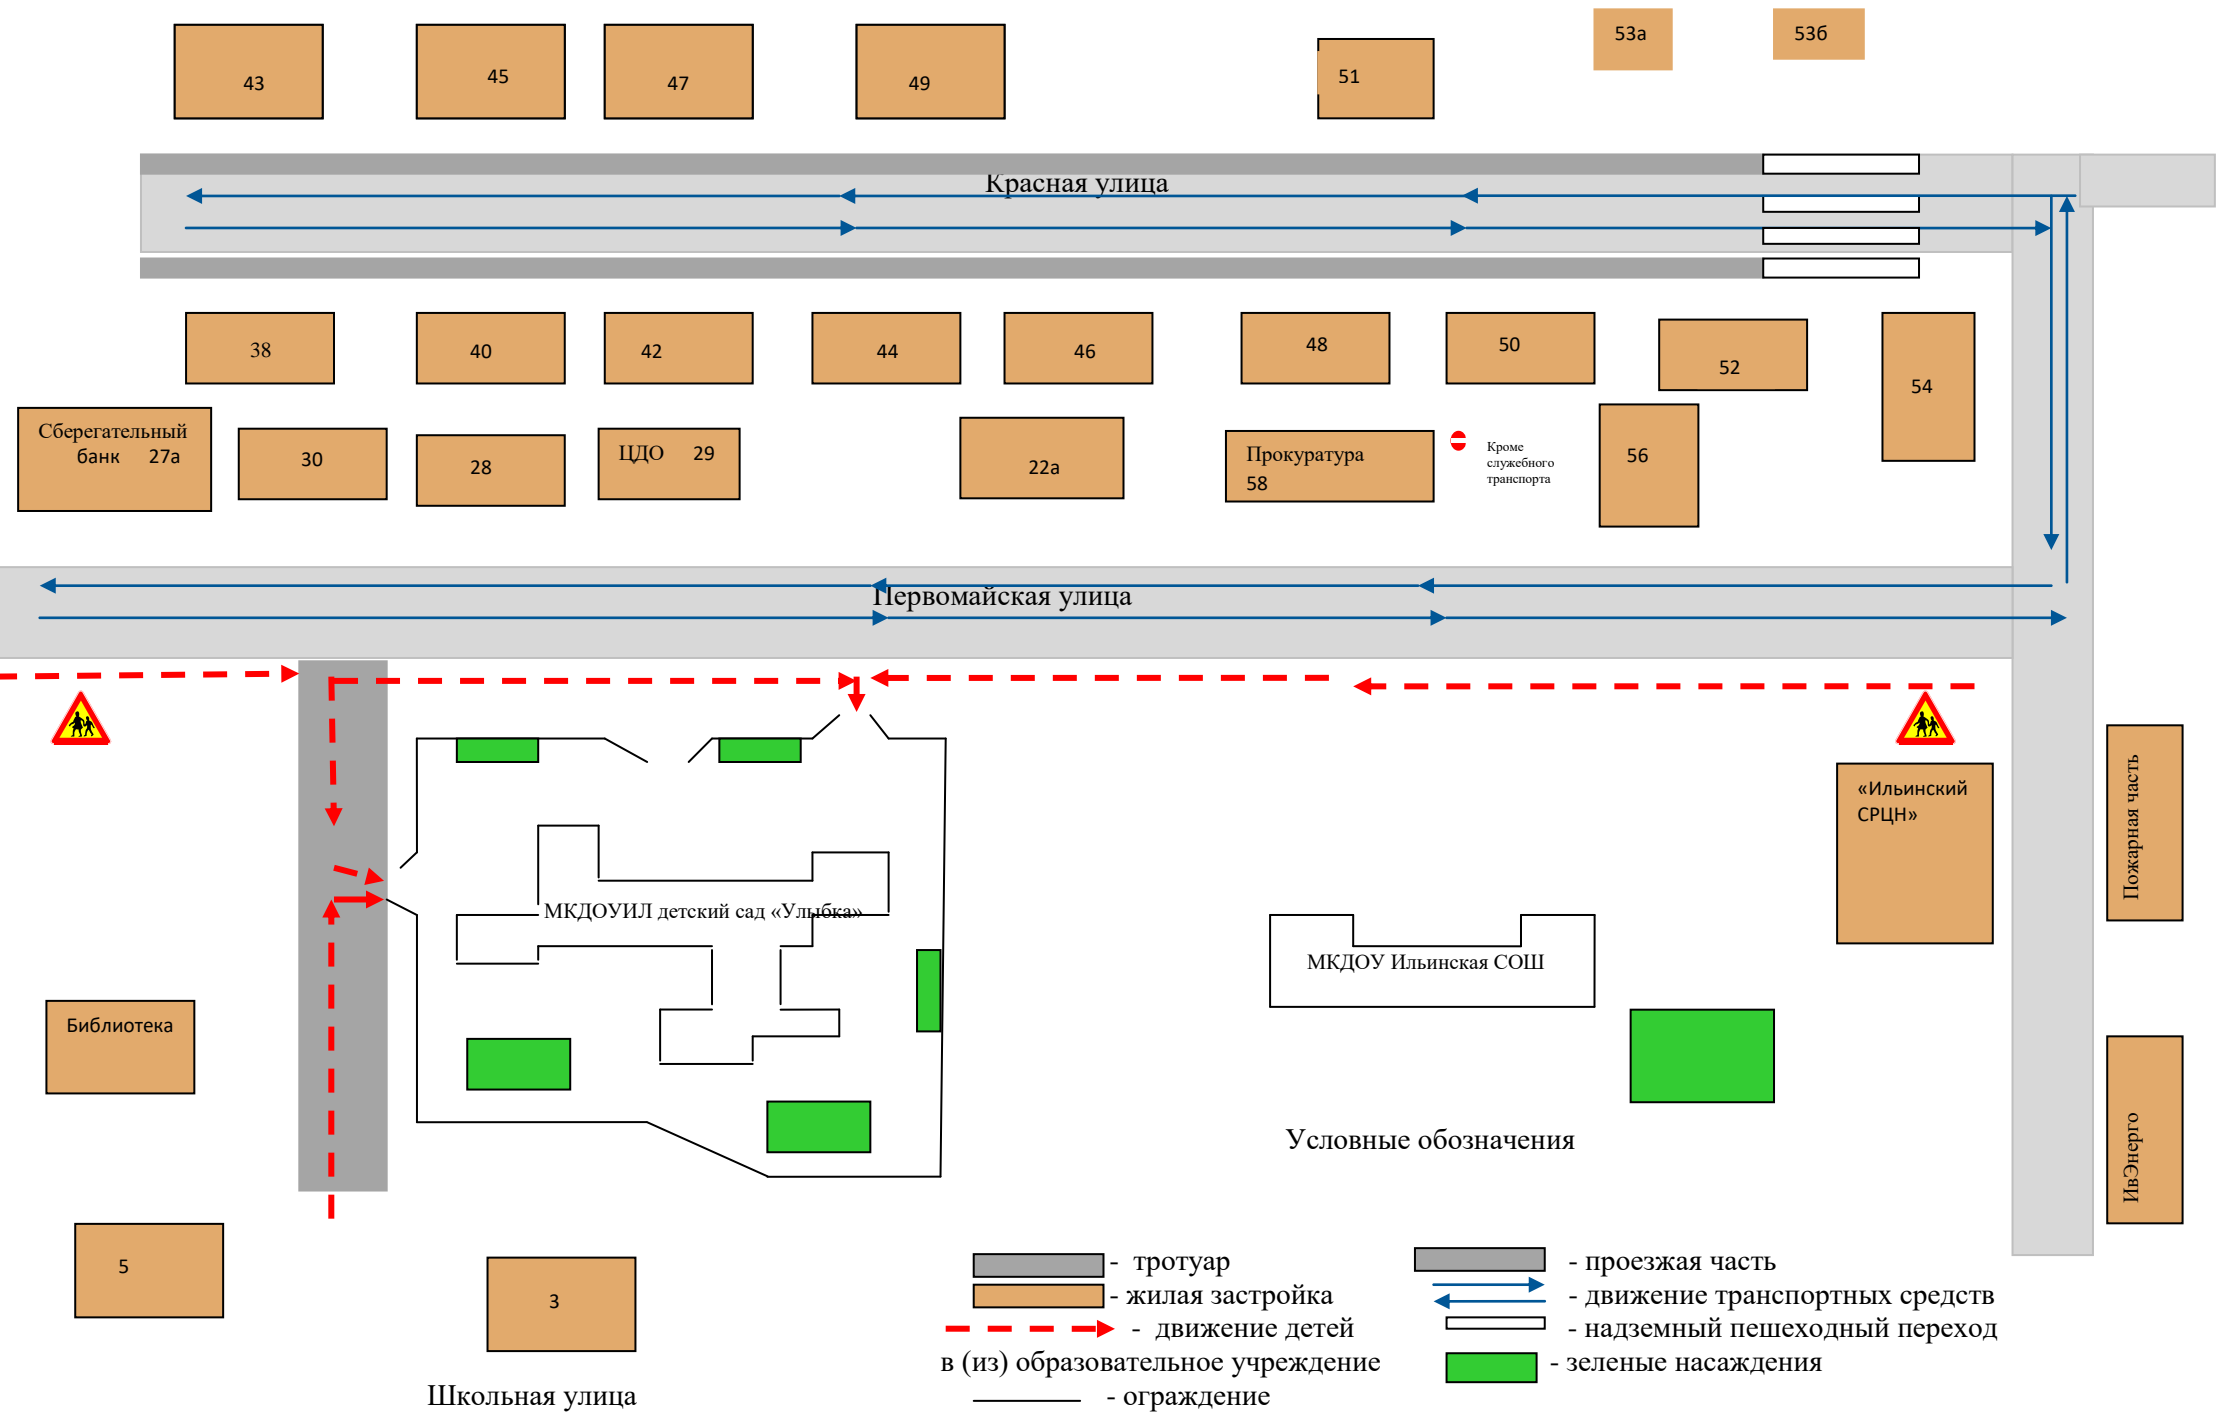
43
45
47
49
51
53а
53б

Красная улица

38
40
42
44
46
48
50
52
54

Сберегательный банк 27а
30
28
ЦДО 29
22а
Прокуратура 58
Кроме служебного транспорта
56

Первомайская улица

МКДОУИЛ детский сад «Улыбка»

«Ильинский СРЦН»
Пожарная часть

МКДОУ Ильинская СОШ

Библиотека

Условные обозначения

ИвЭнерго

5
3

Школьная улица

- тротуар
- жилая застройка
- движение детей в (из) образовательное учреждение
- ограждение
- проезжая часть
- движение транспортных средств
- надземный пешеходный переход
- зеленые насаждения